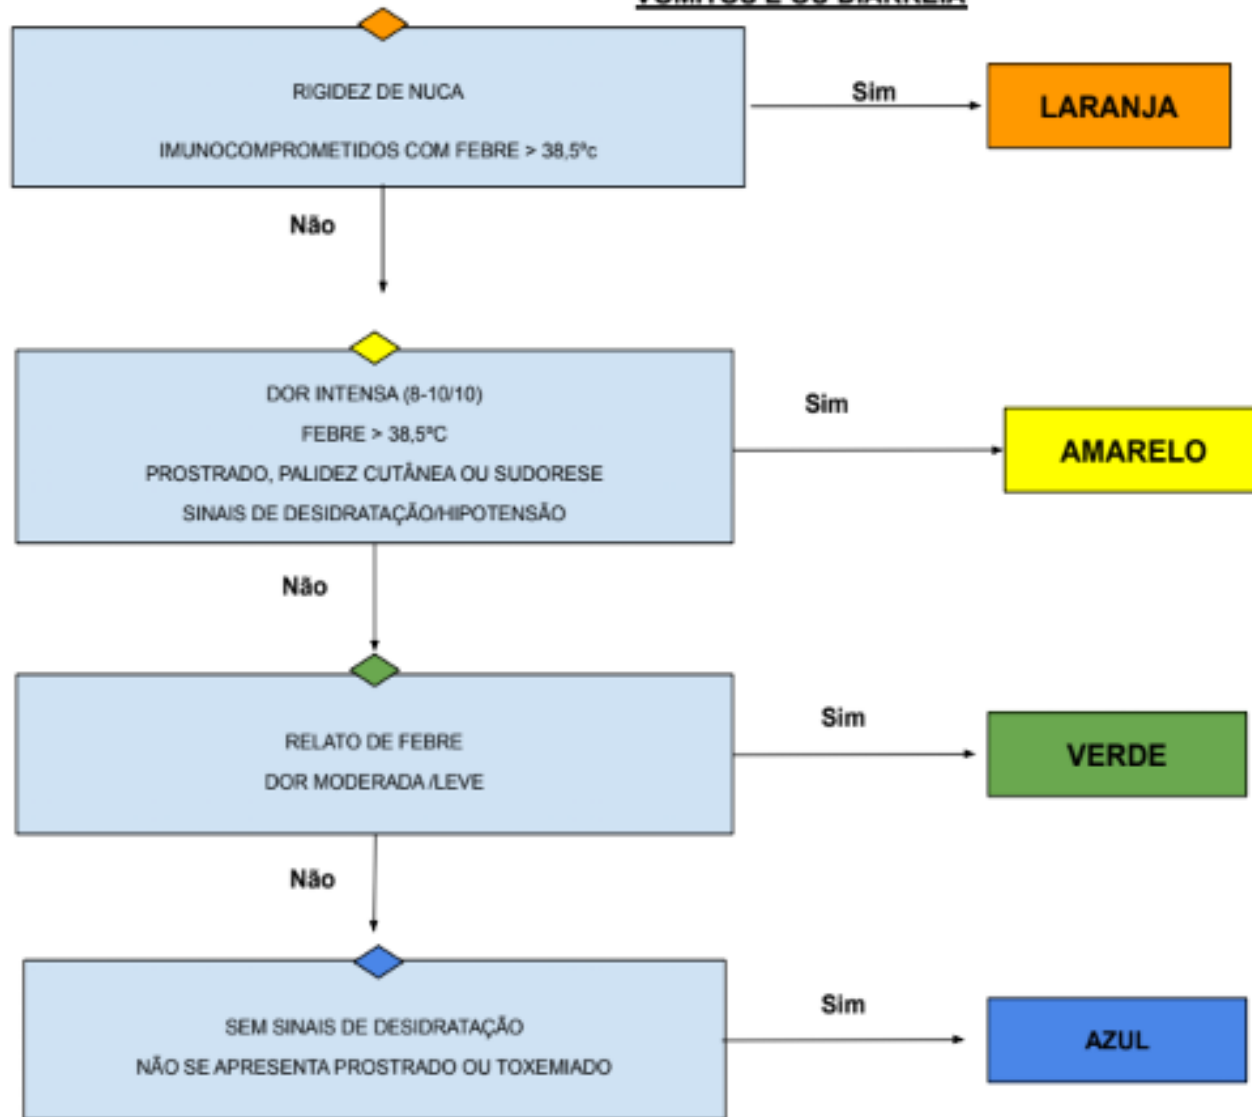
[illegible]

RIGIDEZ DE NUCA

IMUNOCOMPROMETIDOS COM FEBRE > 38,5ºc

Sim

LARANJA

Não

DOR INTENSA (8-10/10)

FEBRE > 38,5ºC

PROSTRADO, PALIDEZ CUTÂNEA OU SUDORESE

SINAIS DE DESIDRATAÇÃO/HIPOTENSÃO

Sim

AMARELO

Não

RELATO DE FEBRE

DOR MODERADA /LEVE

Sim

VERDE

Não

SEM SINAIS DE DESIDRATAÇÃO

NÃO SE APRESENTA PROSTRADO OU TOXEMIADO

Sim

AZUL